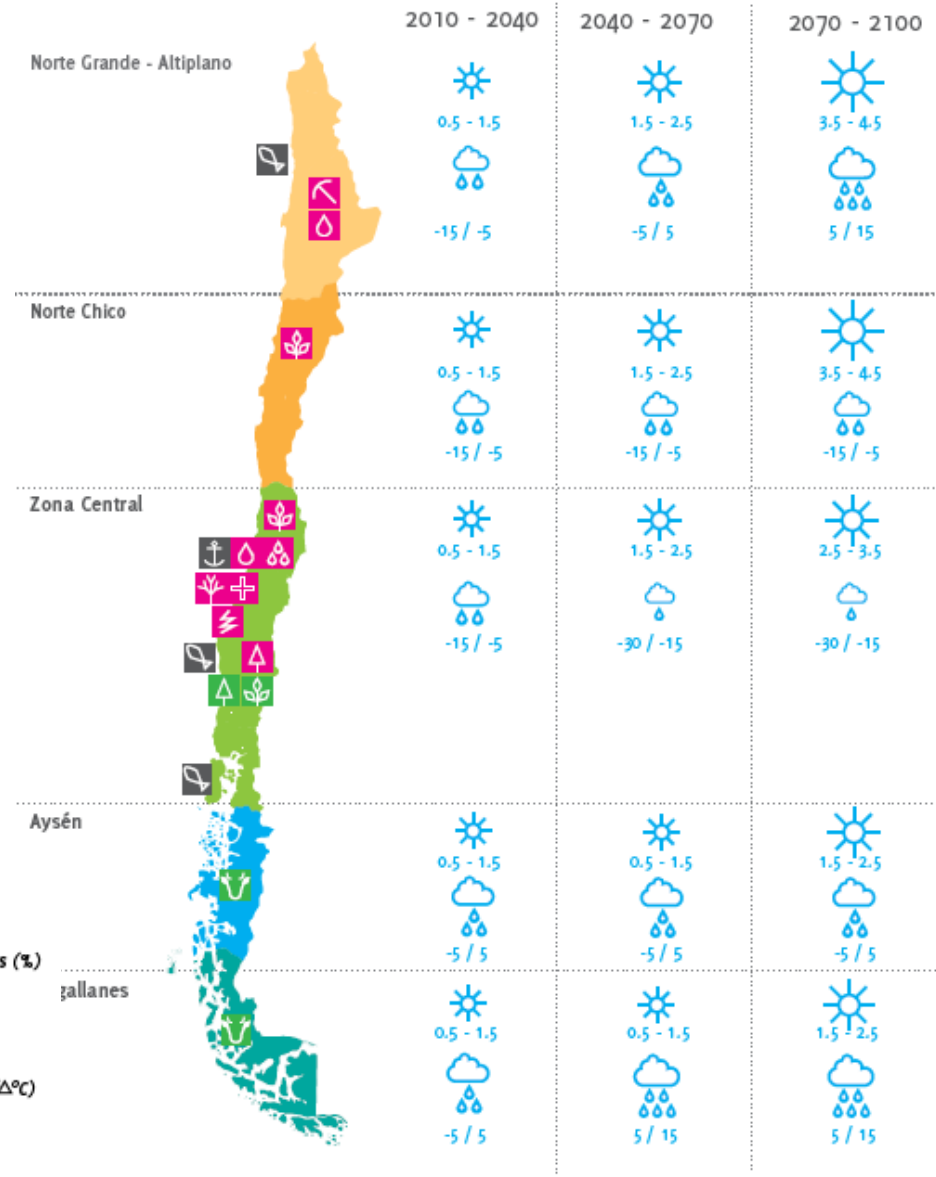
2010 - 2040

2040 - 2070

2070 - 2100

| | 2010 - 2040 | 2040 - 2070 | 2070 - 2100 |
|---|---|---|---|
| Norte Grande - Altiplano | 0.5 - 1.5<br>-15 / -5 | 1.5 - 2.5<br>-5 / 5 | 3.5 - 4.5<br>5 / 15 |
| Norte Chico | 0.5 - 1.5<br>-15 / -5 | 1.5 - 2.5<br>-15 / -5 | 3.5 - 4.5<br>-15 / -5 |
| Zona Central | 0.5 - 1.5<br>-15 / -5 | 1.5 - 2.5<br>-30 / -15 | 2.5 - 3.5<br>-30 / -15 |
| Aysén | 0.5 - 1.5<br>-5 / 5 | 0.5 - 1.5<br>-5 / 5 | 1.5 - 2.5<br>-5 / 5 |
| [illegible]gallanes | 0.5 - 1.5<br>-5 / 5 | 0.5 - 1.5<br>5 / 15 | 1.5 - 2.5<br>5 / 15 |

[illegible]s (%)

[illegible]Δ°C)